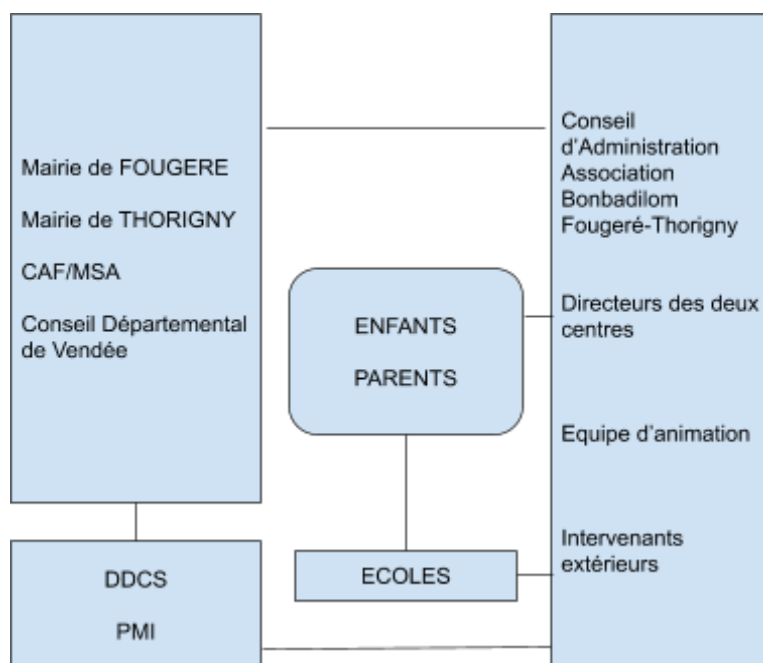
Mairie de FOUGERE

Mairie de THORIGNY

CAF/MSA

Conseil Départemental de Vendée

ENFANTS

PARENTS

Conseil d'Administration Association Bonbadilom Fougeré-Thorigny

Directeurs des deux centres

Equipe d'animation

Intervenants extérieurs

ECOLES

DDCS

PMI